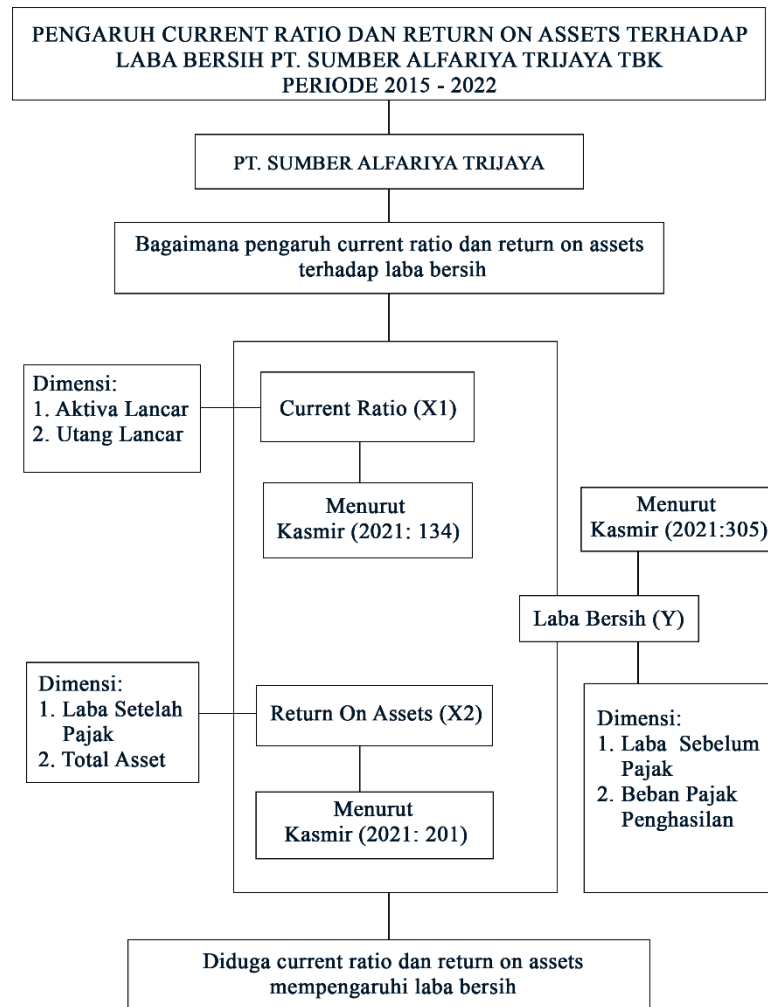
PENGARUH CURRENT RATIO DAN RETURN ON ASSETS TERHADAP LABA BERSIH PT. SUMBER ALFARIYA TRIJAYA TBK PERIODE 2015 - 2022

PT. SUMBER ALFARIYA TRIJAYA

Bagaimana pengaruh current ratio dan return on assets terhadap laba bersih

Dimensi:
1. Aktiva Lancar
2. Utang Lancar

Current Ratio (X1)

Menurut Kasmir (2021: 134)

Menurut Kasmir (2021:305)

Laba Bersih (Y)

Dimensi:
1. Laba Setelah Pajak
2. Total Asset

Return On Assets (X2)

Menurut Kasmir (2021: 201)

Dimensi:
1. Laba Sebelum Pajak
2. Beban Pajak Penghasilan

Diduga current ratio dan return on assets mempengaruhi laba bersih